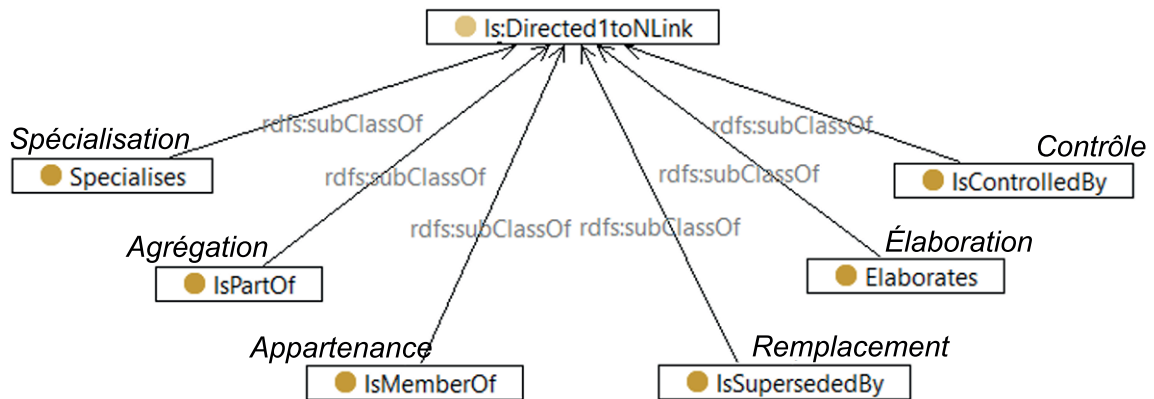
ls:Directed1toNLink

rdfs:subClassOf
rdfs:subClassOf
rdfs:subClassOf
rdfs:subClassOf
rdfs:subClassOf
rdfs:subClassOf

Spécialisation
Specialises

Contrôle
IsControlledBy

Agrégation
IsPartOf

Élaboration
Elaborates

Appartenance
IsMemberOf

Remplacement
IsSupersededBy